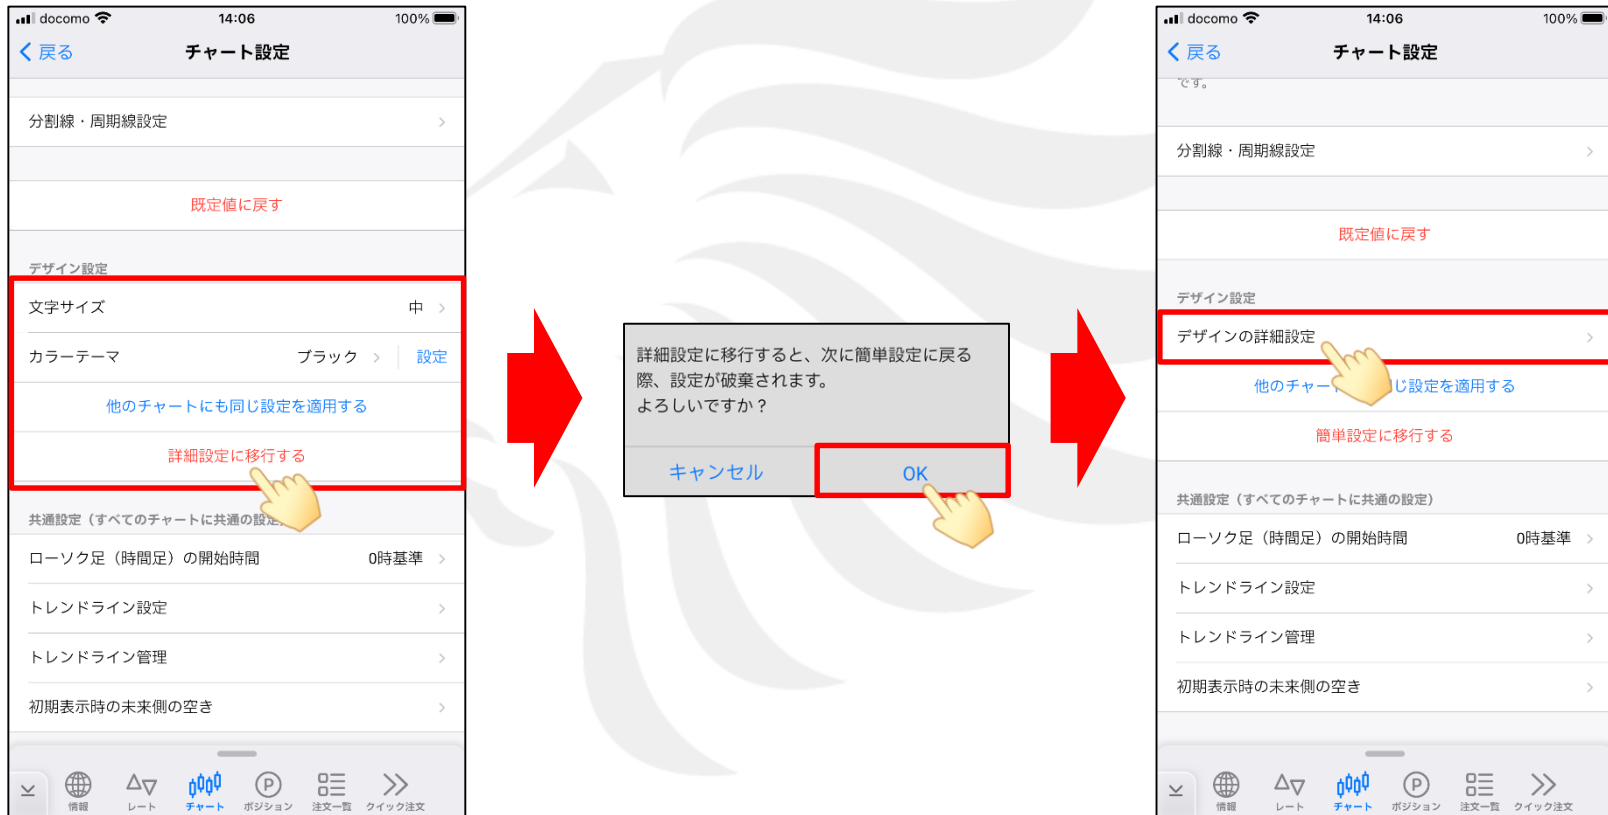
docomo 14:06 100%
戻る
チャート設定

分割線・周期線設定

既定値に戻す

デザイン設定
文字サイズ 中
カラーテーマ ブラック 設定
他のチャートにも同じ設定を適用する
詳細設定に移行する

共通設定（すべてのチャートに共通の設定）
ローソク足（時間足）の開始時間 0時基準
トレンドライン設定
トレンドライン管理
初期表示時の未来側の空き

情報 レート チャート ポジション 注文一覧 クイック注文

詳細設定に移行すると、次に簡単設定に戻る際、設定が破棄されます。
よろしいですか？
キャンセル OK

docomo 14:06 100%
戻る
チャート設定
です。

分割線・周期線設定

既定値に戻す

デザイン設定
デザインの詳細設定
他のチャー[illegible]じ設定を適用する
簡単設定に移行する

共通設定（すべてのチャートに共通の設定）
ローソク足（時間足）の開始時間 0時基準
トレンドライン設定
トレンドライン管理
初期表示時の未来側の空き

情報 レート チャート ポジション 注文一覧 クイック注文